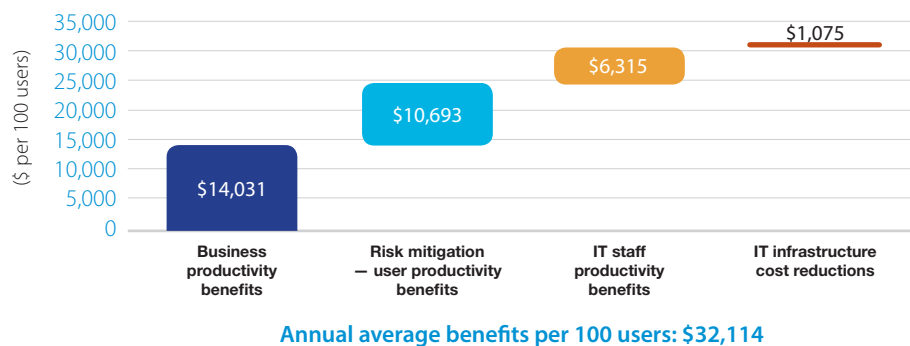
35,000
30,000
25,000
20,000
15,000
10,000
5,000
0

($ per 100 users)

$14,031
$10,693
$6,315
$1,075

Business productivity benefits

Risk mitigation — user productivity benefits

IT staff productivity benefits

IT infrastructure cost reductions

Annual average benefits per 100 users: $32,114